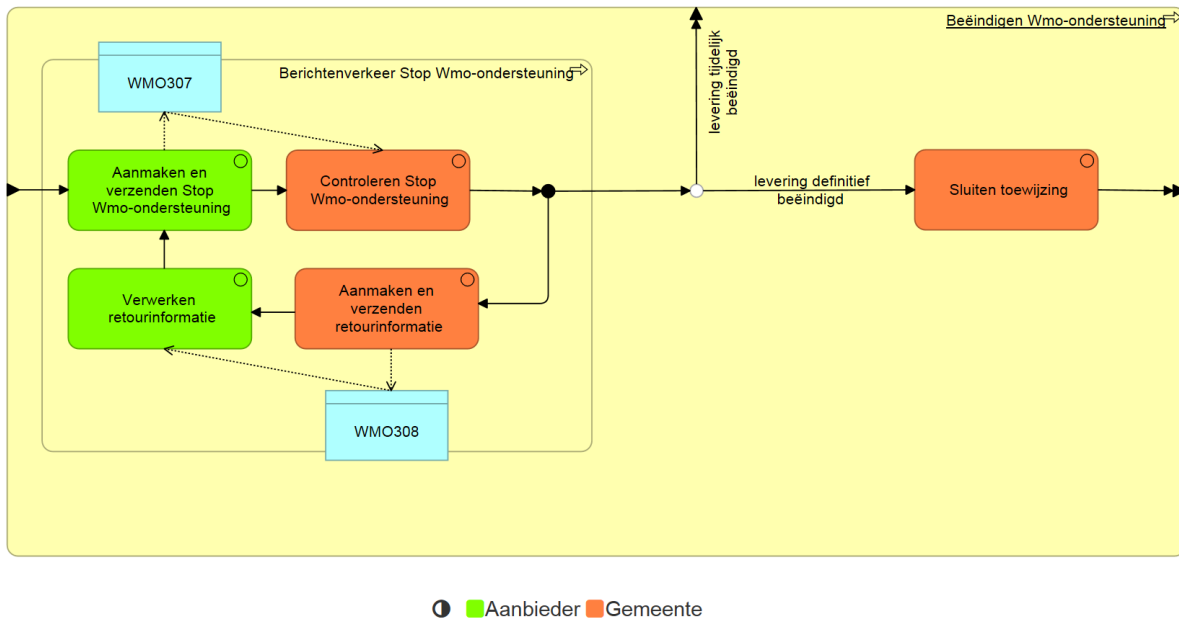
Beëindigen Wmo-ondersteuning

Berichtenverkeer Stop Wmo-ondersteuning

WMO307

Aanmaken en verzenden Stop Wmo-ondersteuning

Controleren Stop Wmo-ondersteuning

Verwerken retourinformatie

Aanmaken en verzenden retourinformatie

WMO308

levering tijdelijk beëindigd

levering definitief beëindigd

Sluiten toewijzing

Aanbieder Gemeente